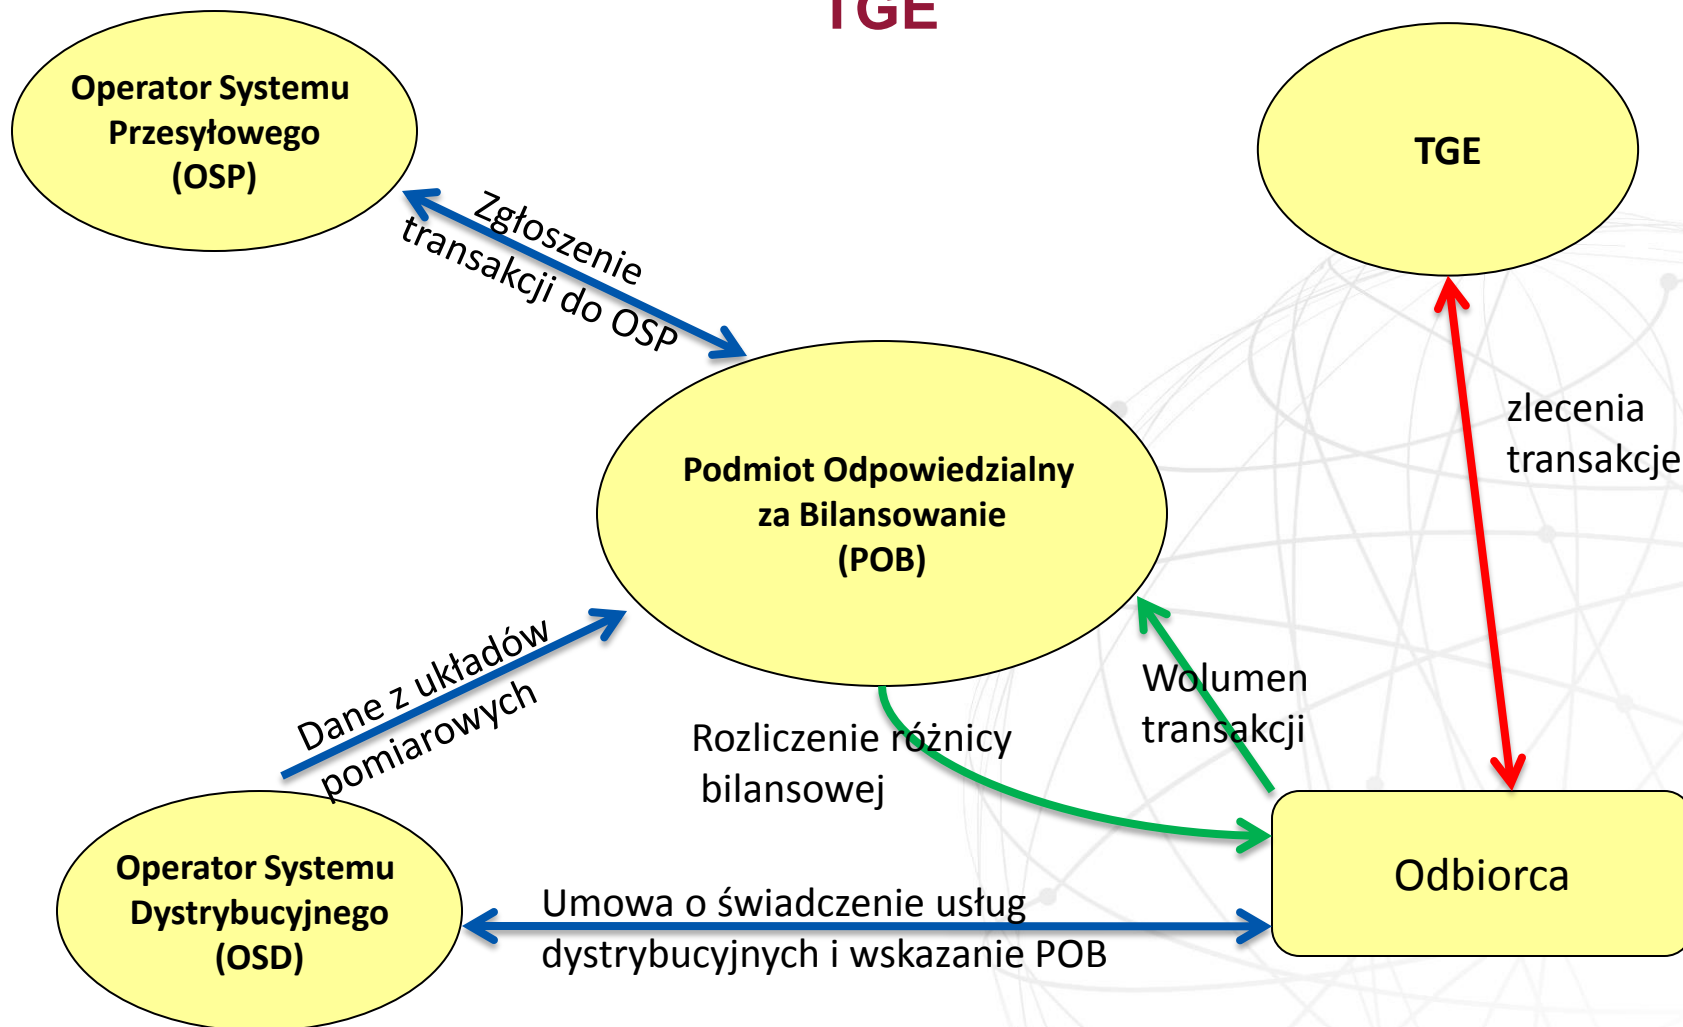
TGE

Operator Systemu Przesyłowego (OSP)

TGE

Zgłoszenie transakcji do OSP

zlecenia transakcje

Podmiot Odpowiedzialny za Bilansowanie (POB)

Dane z układów pomiarowych

Wolumen transakcji

Rozliczenie różnicy bilansowej

Operator Systemu Dystrybucyjnego (OSD)

Odbiorca

Umowa o świadczenie usług dystrybucyjnych i wskazanie POB